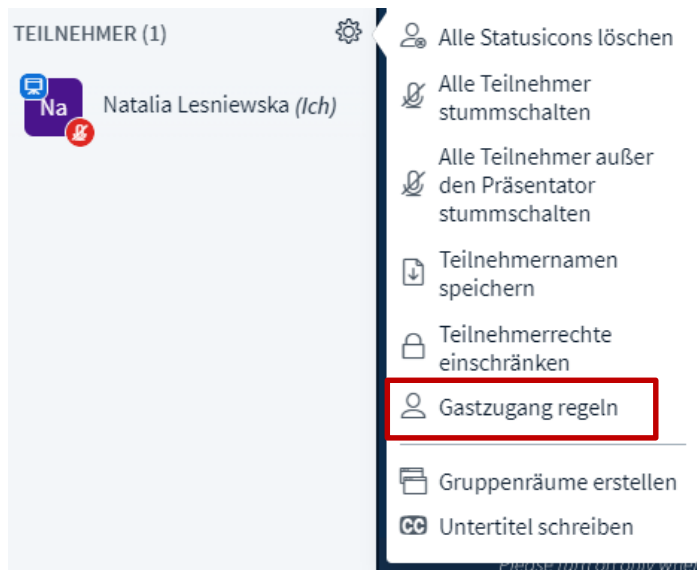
TEILNEHMER (1)

Na

Natalia Lesniewska (Ich)

Alle Statusicons löschen

Alle Teilnehmer stummschalten

Alle Teilnehmer außer den Präsentator stummschalten

Teilnehmernamen speichern

Teilnehmerrechte einschränken

Gastzugang regeln

Gruppenräume erstellen

CC Untertitel schreiben